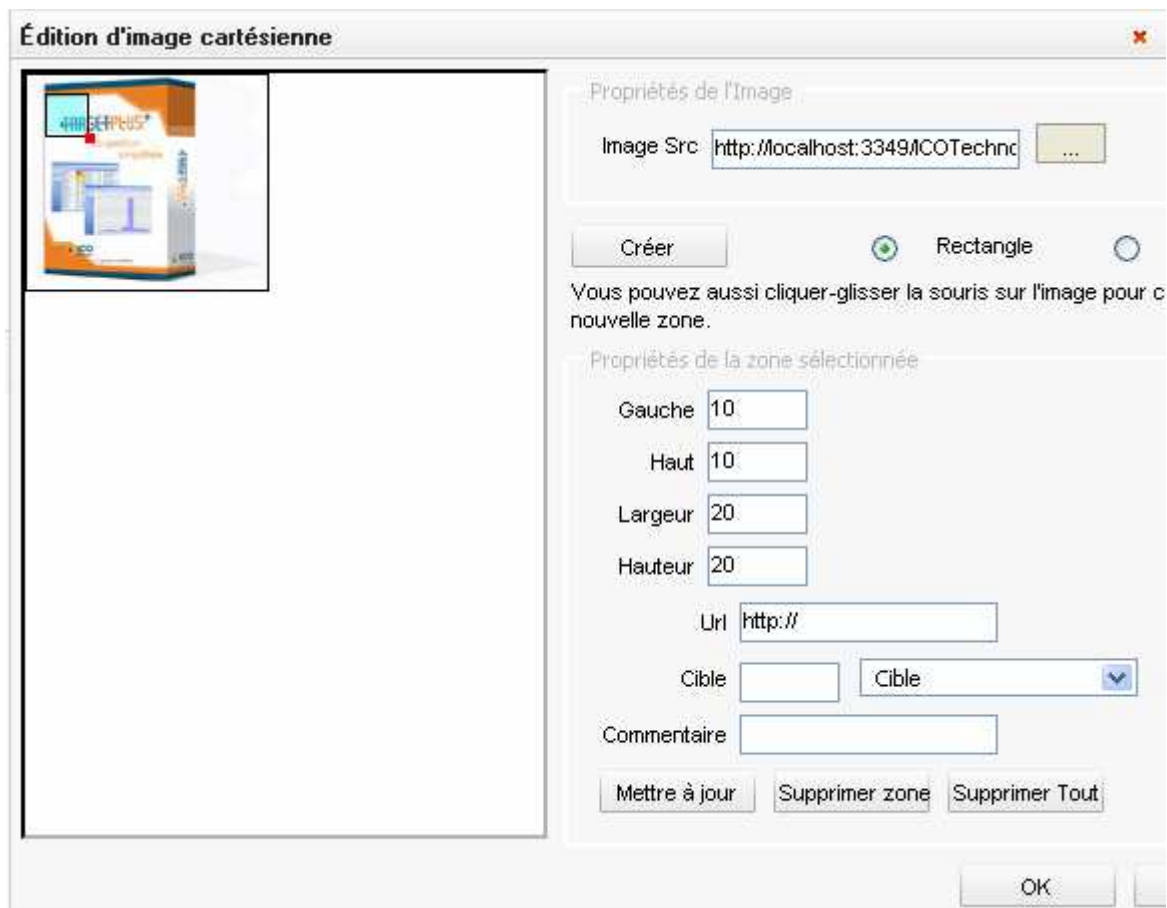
Édition d'image cartésienne

×

Propriétés de l'Image

Image Src http://localhost:3349/ICOTechnc ...

Créer Rectangle

Vous pouvez aussi cliquer-glisser la souris sur l'image pour c nouvelle zone.

Propriétés de la zone sélectionnée

Gauche 10

Haut 10

Largeur 20

Hauteur 20

Url http://

Cible Cible

Commentaire

Mettre à jour Supprimer zone Supprimer Tout

OK